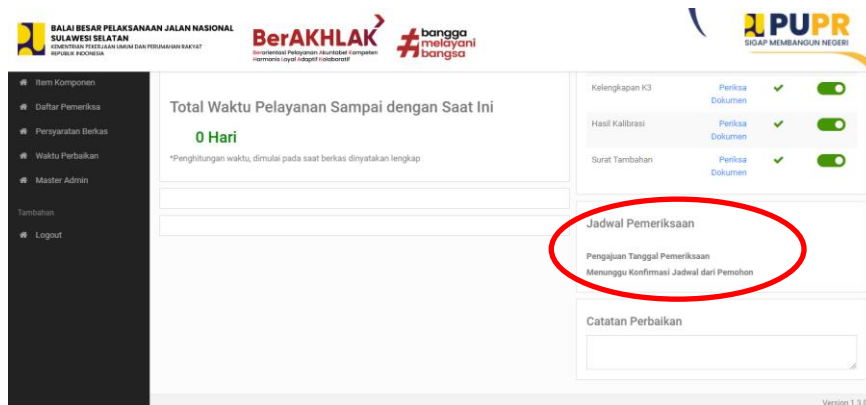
BALAI BESAR PELAKSANAAN JALAN NASIONAL SULAWESI SELATAN
KEMENTRIAN PEKERJAAN UMUM DAN PERUMAHAN RAKYAT REPUBLIK INDONESIA

BerAKHLAK
Berorientasi Pelayanan Akuntabel Kompeten Harmonis Loyal Adaptif Kolaboratif

#bangga melayani bangsa

PUPR
SIGAP MEMBANGUN NEGERI

Item Komponen
Daftar Pemeriksa
Persyaratan Berkas
Waktu Perbaikan
Master Admin

Tambahan
Logout

Total Waktu Pelayanan Sampai dengan Saat Ini

0 Hari

*Penghitungan waktu, dimulai pada saat berkas dinyatakan lengkap

| Kelengkapan K3 | Periksa Dokumen | ✔ |
| Hasil Kalibrasi | Periksa Dokumen | ✔ |
| Surat Tambahan | Periksa Dokumen | ✔ |

Jadwal Pemeriksaan

Pengajuan Tanggal Pemeriksaan

Menunggu Konfirmasi Jadwal dari Pemohon

Catatan Perbaikan

Version 1.3.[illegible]